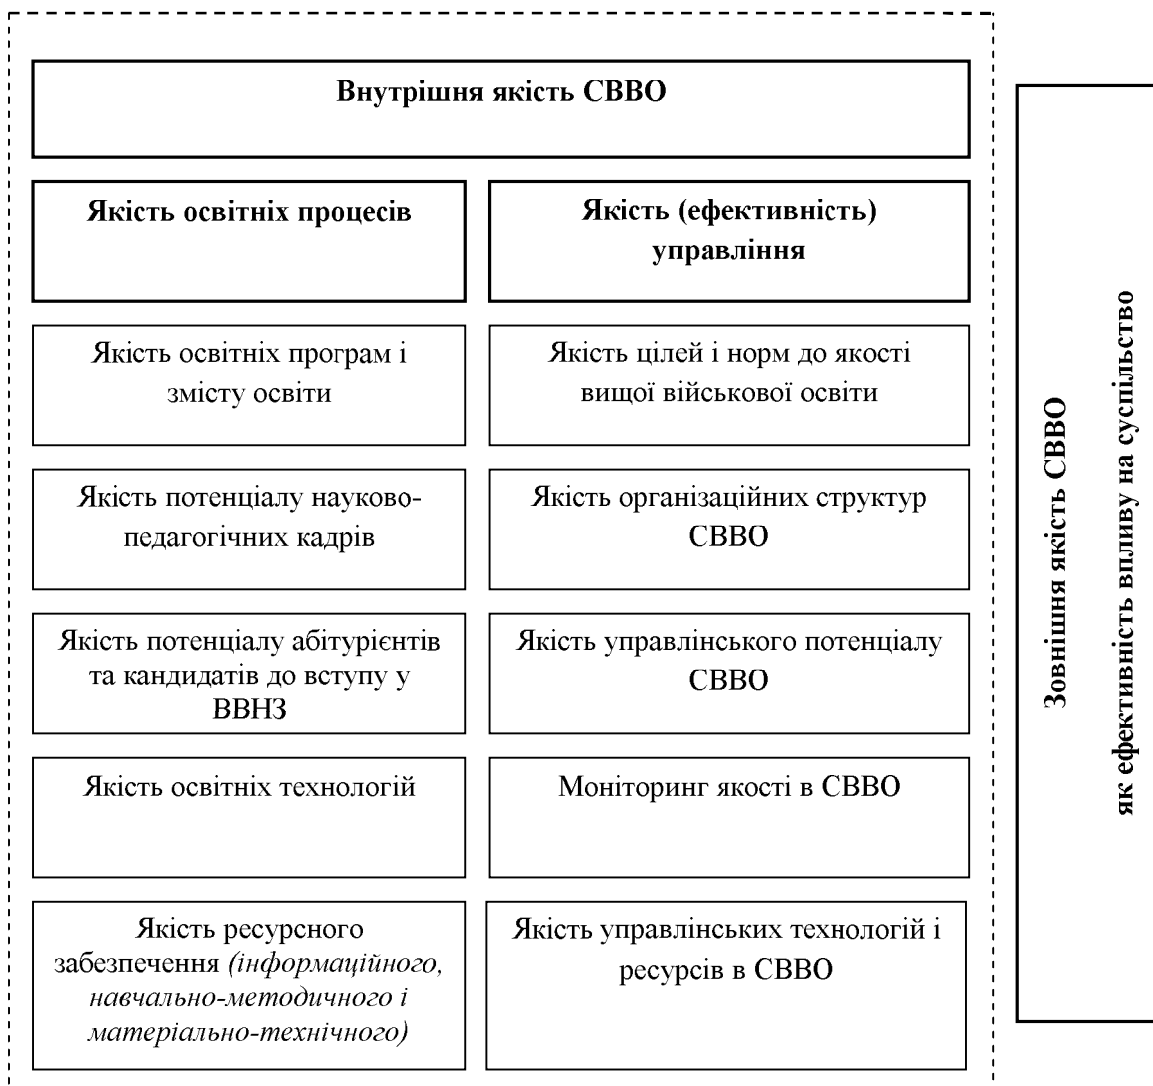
Внутрішня якість СВВО

Якість освітніх процесів

Якість (ефективність) управління

Якість освітніх програм і змісту освіти

Якість цілей і норм до якості вищої військової освіти

Якість потенціалу науково-педагогічних кадрів

Якість організаційних структур СВВО

Якість потенціалу абітурієнтів та кандидатів до вступу у ВВНЗ

Якість управлінського потенціалу СВВО

Якість освітніх технологій

Моніторинг якості в СВВО

Якість ресурсного забезпечення *(інформаційного, навчально-методичного і матеріально-технічного)*

Якість управлінських технологій і ресурсів в СВВО

Зовнішня якість СВВО
як ефективність впливу на суспільство